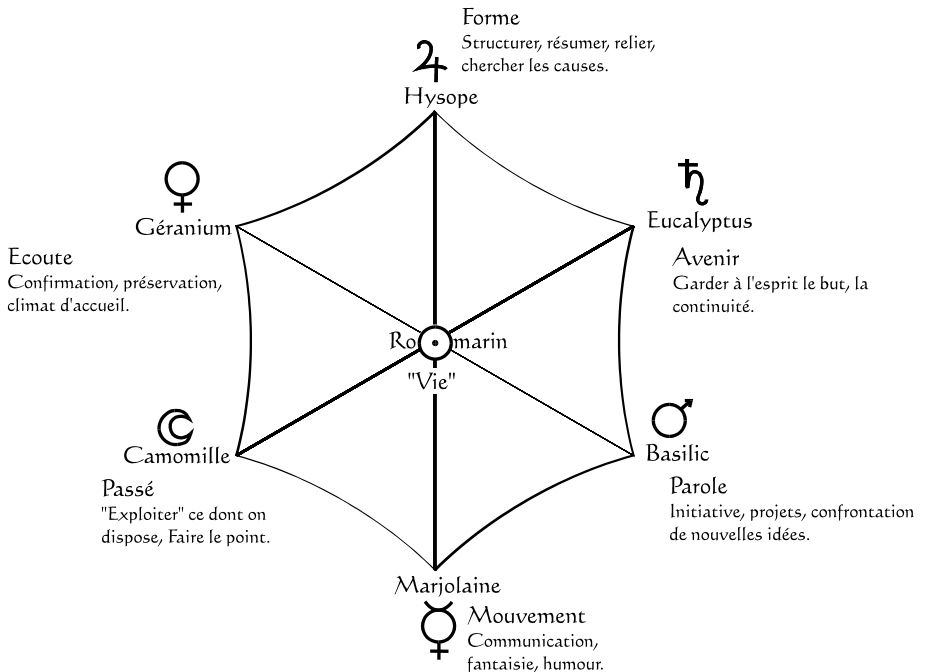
Forme
Structurer, résumer, relier, chercher les causes.

♃
Hysope

♀
Géranium

Ecoute
Confirmation, préservation, climat d'accueil.

♄
Eucalyptus

Avenir
Garder à l'esprit le but, la continuité.

Ro☉marin
"Vie"

☾
Camomille

Passé
"Exploiter" ce dont on dispose, Faire le point.

♂
Basilic

Parole
Initiative, projets, confrontation de nouvelles idées.

Marjolaine

☿
Mouvement
Communication, fantaisie, humour.